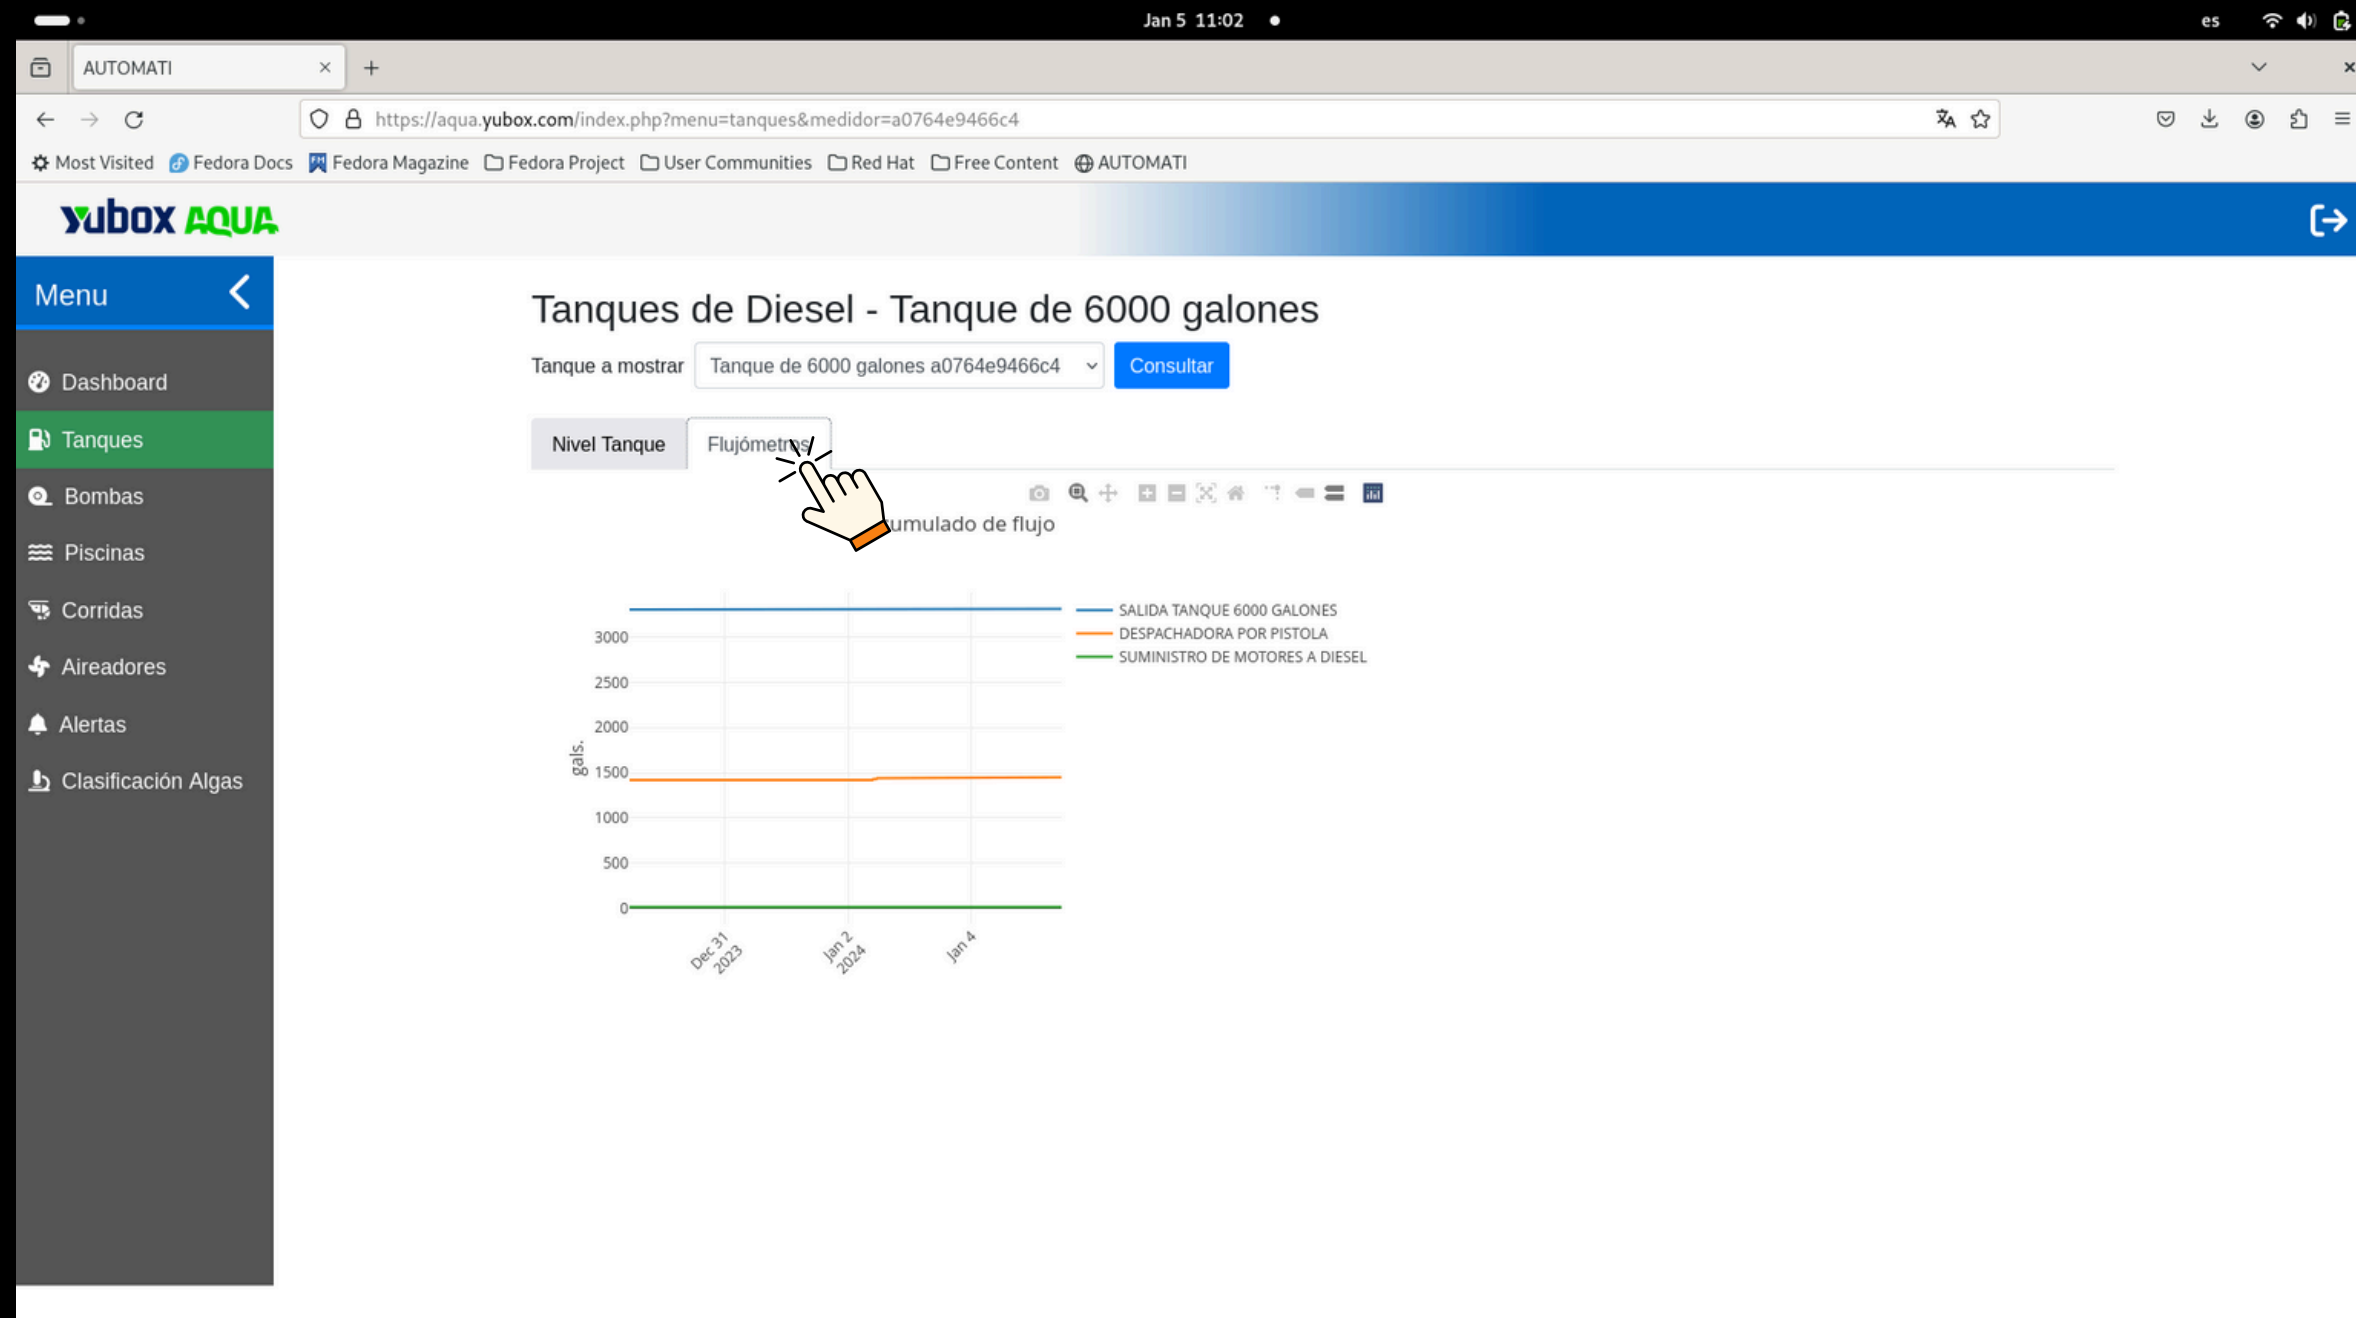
Jan 5 11:02

es

AUTOMATI

https://aqua.yubox.com/index.php?menu=tanques&medidor=a0764e9466c4

Most Visited Fedora Docs Fedora Magazine Fedora Project User Communities Red Hat Free Content AUTOMATI

yubox AQUA

Menu

Dashboard
Tanques
Bombas
Piscinas
Corridas
Aireadores
Alertas
Clasificación Algas

Tanques de Diesel - Tanque de 6000 galones

Tanque a mostrar Tanque de 6000 galones a0764e9466c4 Consultar

Nivel Tanque Flujómetros

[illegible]umulado de flujo

SALIDA TANQUE 6000 GALONES
DESPACHADORA POR PISTOLA
SUMINISTRO DE MOTORES A DIESEL

gals.

3000
2500
2000
1500
1000
500
0

Dec 31 2023
Jan 2 2024
Jan 4